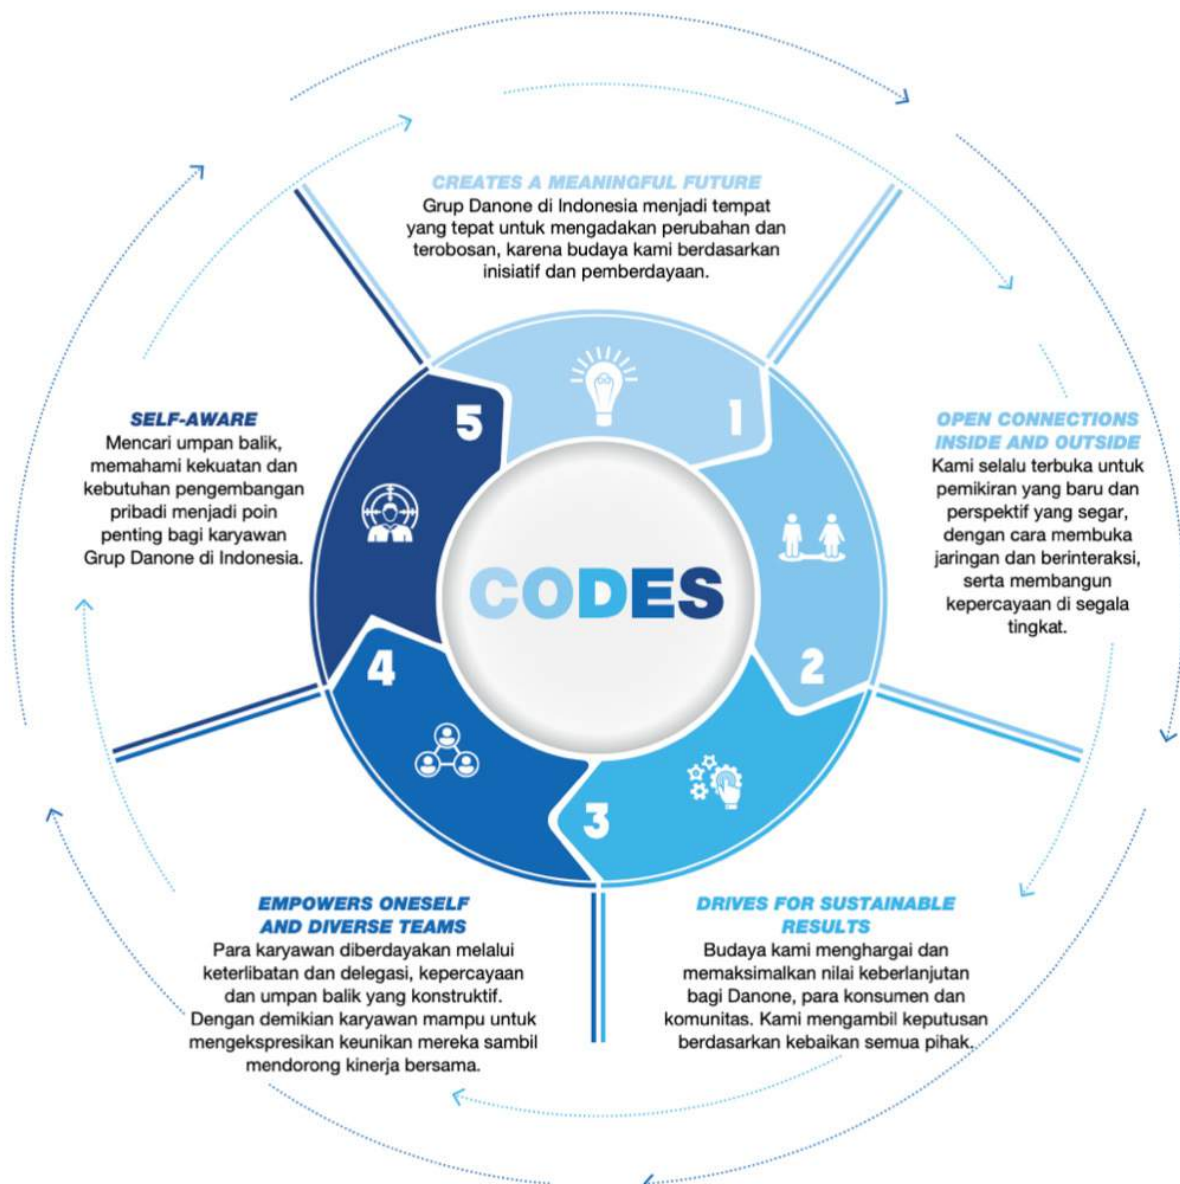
CREATES A MEANINGFUL FUTURE
Grup Danone di Indonesia menjadi tempat yang tepat untuk mengadakan perubahan dan terobosan, karena budaya kami berdasarkan inisiatif dan pemberdayaan.

SELF-AWARE
Mencari umpan balik, memahami kekuatan dan kebutuhan pengembangan pribadi menjadi poin penting bagi karyawan Grup Danone di Indonesia.

OPEN CONNECTIONS INSIDE AND OUTSIDE
Kami selalu terbuka untuk pemikiran yang baru dan perspektif yang segar, dengan cara membuka jaringan dan berinteraksi, serta membangun kepercayaan di segala tingkat.

5

1

CODES

2

4

3

EMPOWERS ONESELF AND DIVERSE TEAMS
Para karyawan diberdayakan melalui keterlibatan dan delegasi, kepercayaan dan umpan balik yang konstruktif. Dengan demikian karyawan mampu untuk mengekspresikan keunikan mereka sambil mendorong kinerja bersama.

DRIVES FOR SUSTAINABLE RESULTS
Budaya kami menghargai dan memaksimalkan nilai keberlanjutan bagi Danone, para konsumen dan komunitas. Kami mengambil keputusan berdasarkan kebaikan semua pihak.